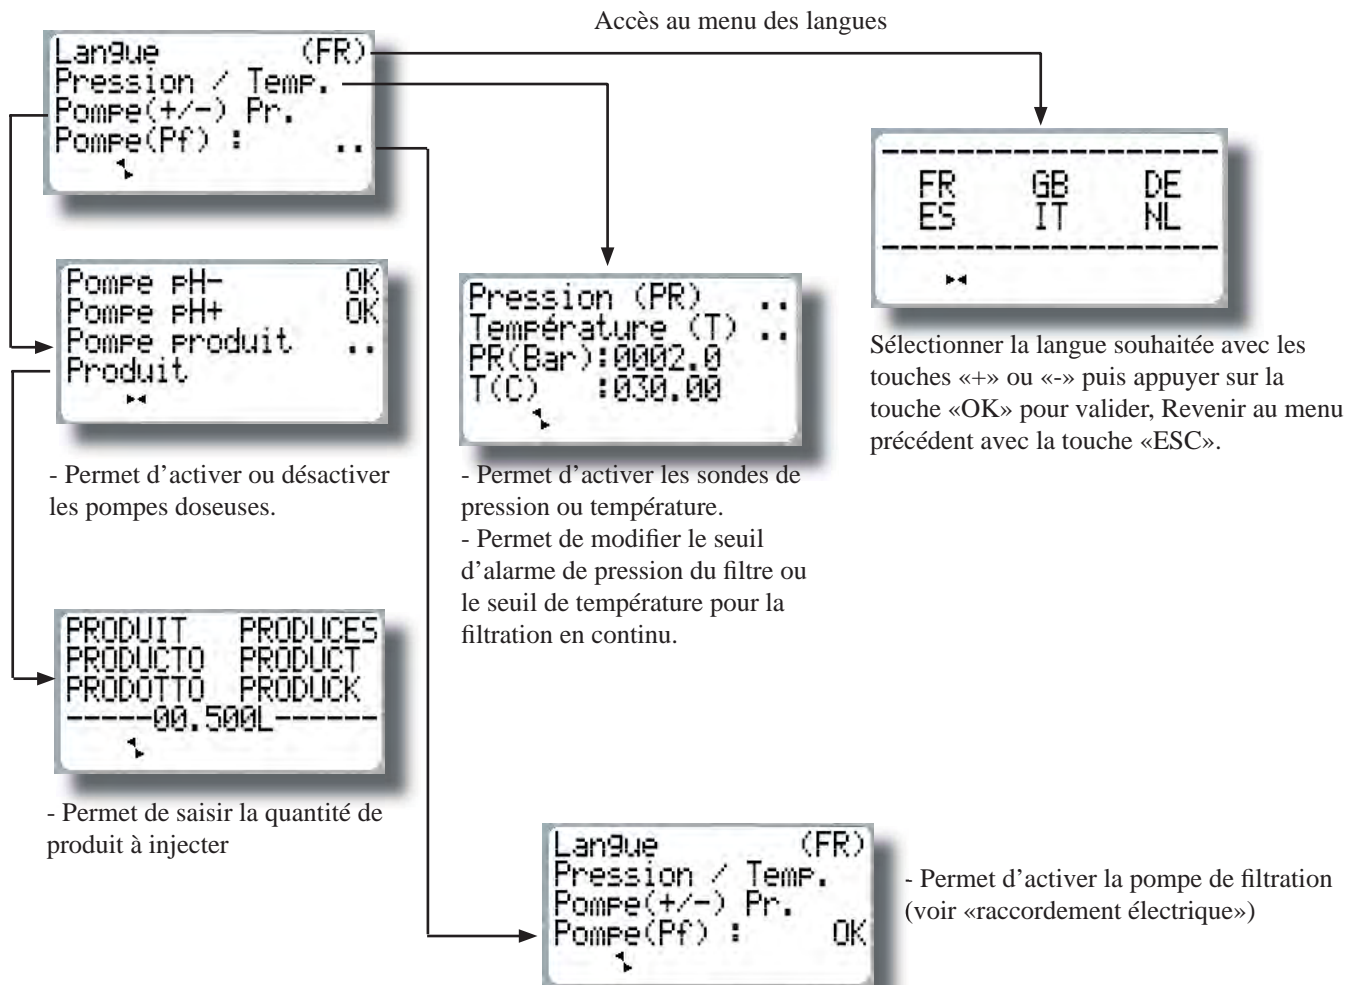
Accès au menu des langues

Langue (FR)
Pression / Temp.
Pompe(+/-) Pr.
Pompe(Pf) : ..

FR GB DE
ES IT NL

Sélectionner la langue souhaitée avec les touches «+» ou «-» puis appuyer sur la touche «OK» pour valider, Revenir au menu précédent avec la touche «ESC».

Pompe pH- OK
Pompe pH+ OK
Pompe produit ..
Produit

- Permet d'activer ou désactiver les pompes doseuses.

Pression (PR) ..
Température (T) ..
PR(Bar):0002.0
T(C) :030.00

- Permet d'activer les sondes de pression ou température.
- Permet de modifier le seuil d'alarme de pression du filtre ou le seuil de température pour la filtration en continu.

PRODUIT PRODUCES
PRODUCTO PRODUCT
PRODOTTO PRODUCK
-----00.500L------

- Permet de saisir la quantité de produit à injecter

Langue (FR)
Pression / Temp.
Pompe(+/-) Pr.
Pompe(Pf) : OK

- Permet d'activer la pompe de filtration (voir «raccordement électrique»)